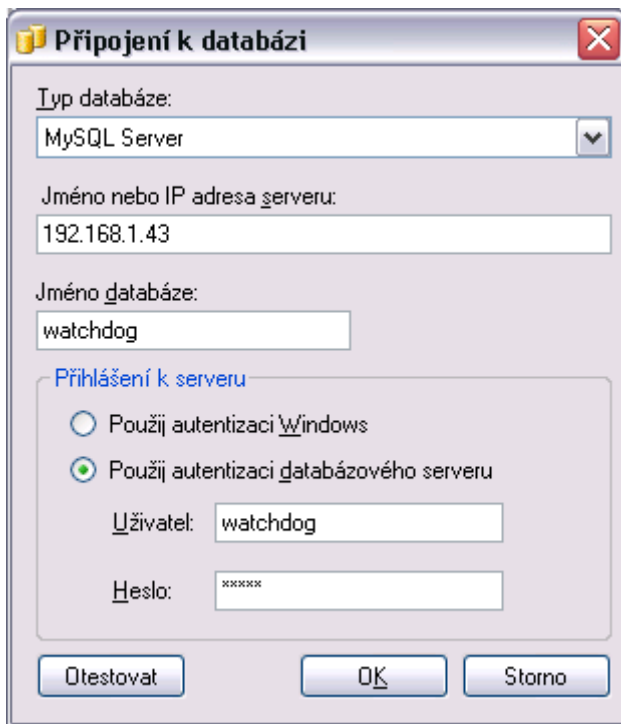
Připojení k databázi

Typ databáze:

MySQL Server

Jméno nebo IP adresa serveru:

192.168.1.43

Jméno databáze:

watchdog

Přihlášení k serveru

Použij autentizaci Windows

Použij autentizaci databázového serveru

Uživatel: watchdog

Heslo: *****

Otestovat

OK

Storno